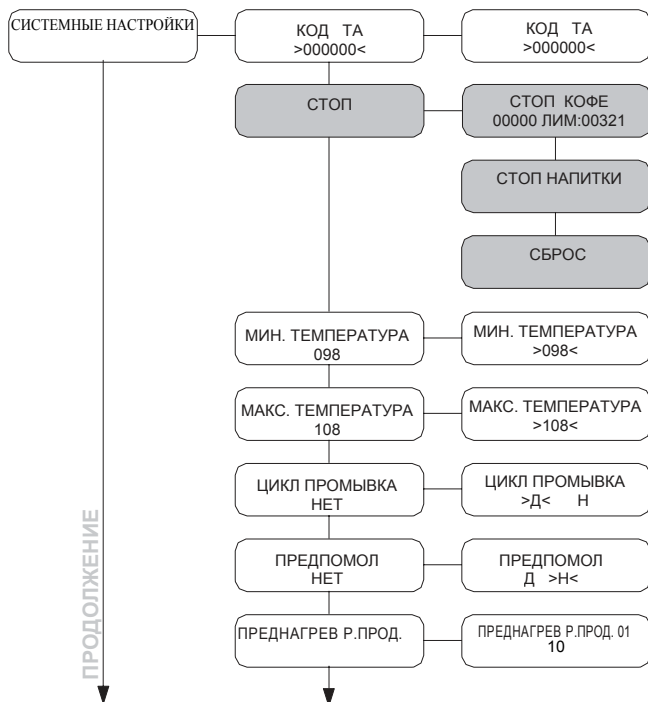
СИСТЕМНЫЕ НАСТРОЙКИ

КОД ТА
>000000<

КОД ТА
>000000<

СТОП

СТОП КОФЕ
00000 ЛИМ:00321

СТОП НАПИТКИ

СБРОС

МИН. ТЕМПЕРАТУРА
098

МИН. ТЕМПЕРАТУРА
>098<

МАКС. ТЕМПЕРАТУРА
108

МАКС. ТЕМПЕРАТУРА
>108<

ЦИКЛ ПРОМЫВКА
НЕТ

ЦИКЛ ПРОМЫВКА
>Д< Н

ПРЕДПОМОЛ
НЕТ

ПРЕДПОМОЛ
Д >Н<

ПРЕДНАГРЕВ Р.ПРОД.

ПРЕДНАГРЕВ Р.ПРОД. 01
10

ПРОДОЛЖЕНИЕ